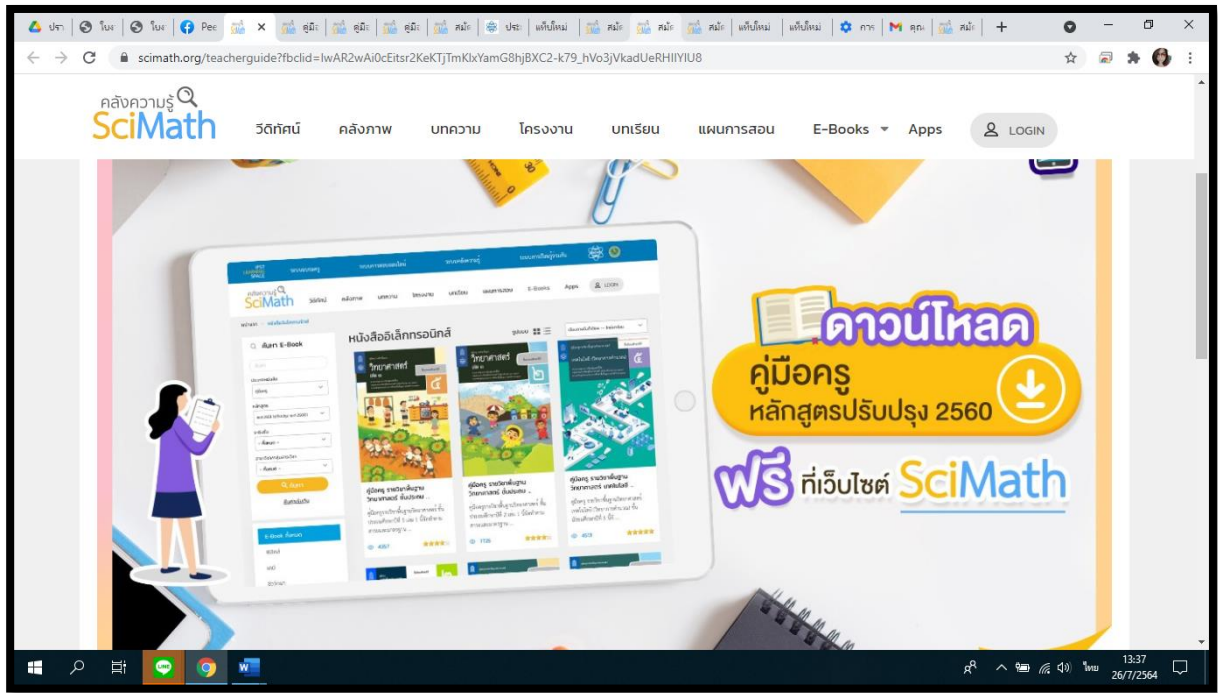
ปรา | โบร | โบร | Pee | × | คู่มื | คู่มื | คู่มื | สมั | ประ | แท็บใหม่ | สมั | สมั | สมั | แท็บใหม่ | แท็บใหม่ | การ | ดุณ | สมั | +

scimath.org/teacherguide?fbclid=IwAR2wAi0cEitsr2KeKTjTmKlxYamG8hjBXC2-k79_hVo3jVkadUeRHIIYIU8

คลังความรู้ SciMath

วีดิทัศน์ คลังภาพ บทความ โครงงาน บทเรียน แผนการสอน E-Books Apps LOGIN

SciMath วีดิทัศน์ คลังภาพ บทความ โครงงาน บทเรียน แผนการสอน E-Books Apps LOGIN

หนังสืออิเล็กทรอนิกส์

ค้นหา E-Book

ค้นหา

วิทยาศาสตร์

คู่มือครู รายวิชาพื้นฐาน วิทยาศาสตร์ ชั้นประถม...

คู่มือครู รายวิชาพื้นฐาน วิทยาศาสตร์ ชั้นประถม...

คู่มือครู รายวิชาพื้นฐาน วิทยาศาสตร์ เทคโนโลยี...

ดาวน์โหลด

คู่มือครู

หลักสูตรปรับปรุง 2560

ฟรี ที่เว็บไซต์ SciMath

13:37
26/7/2564
ไทย